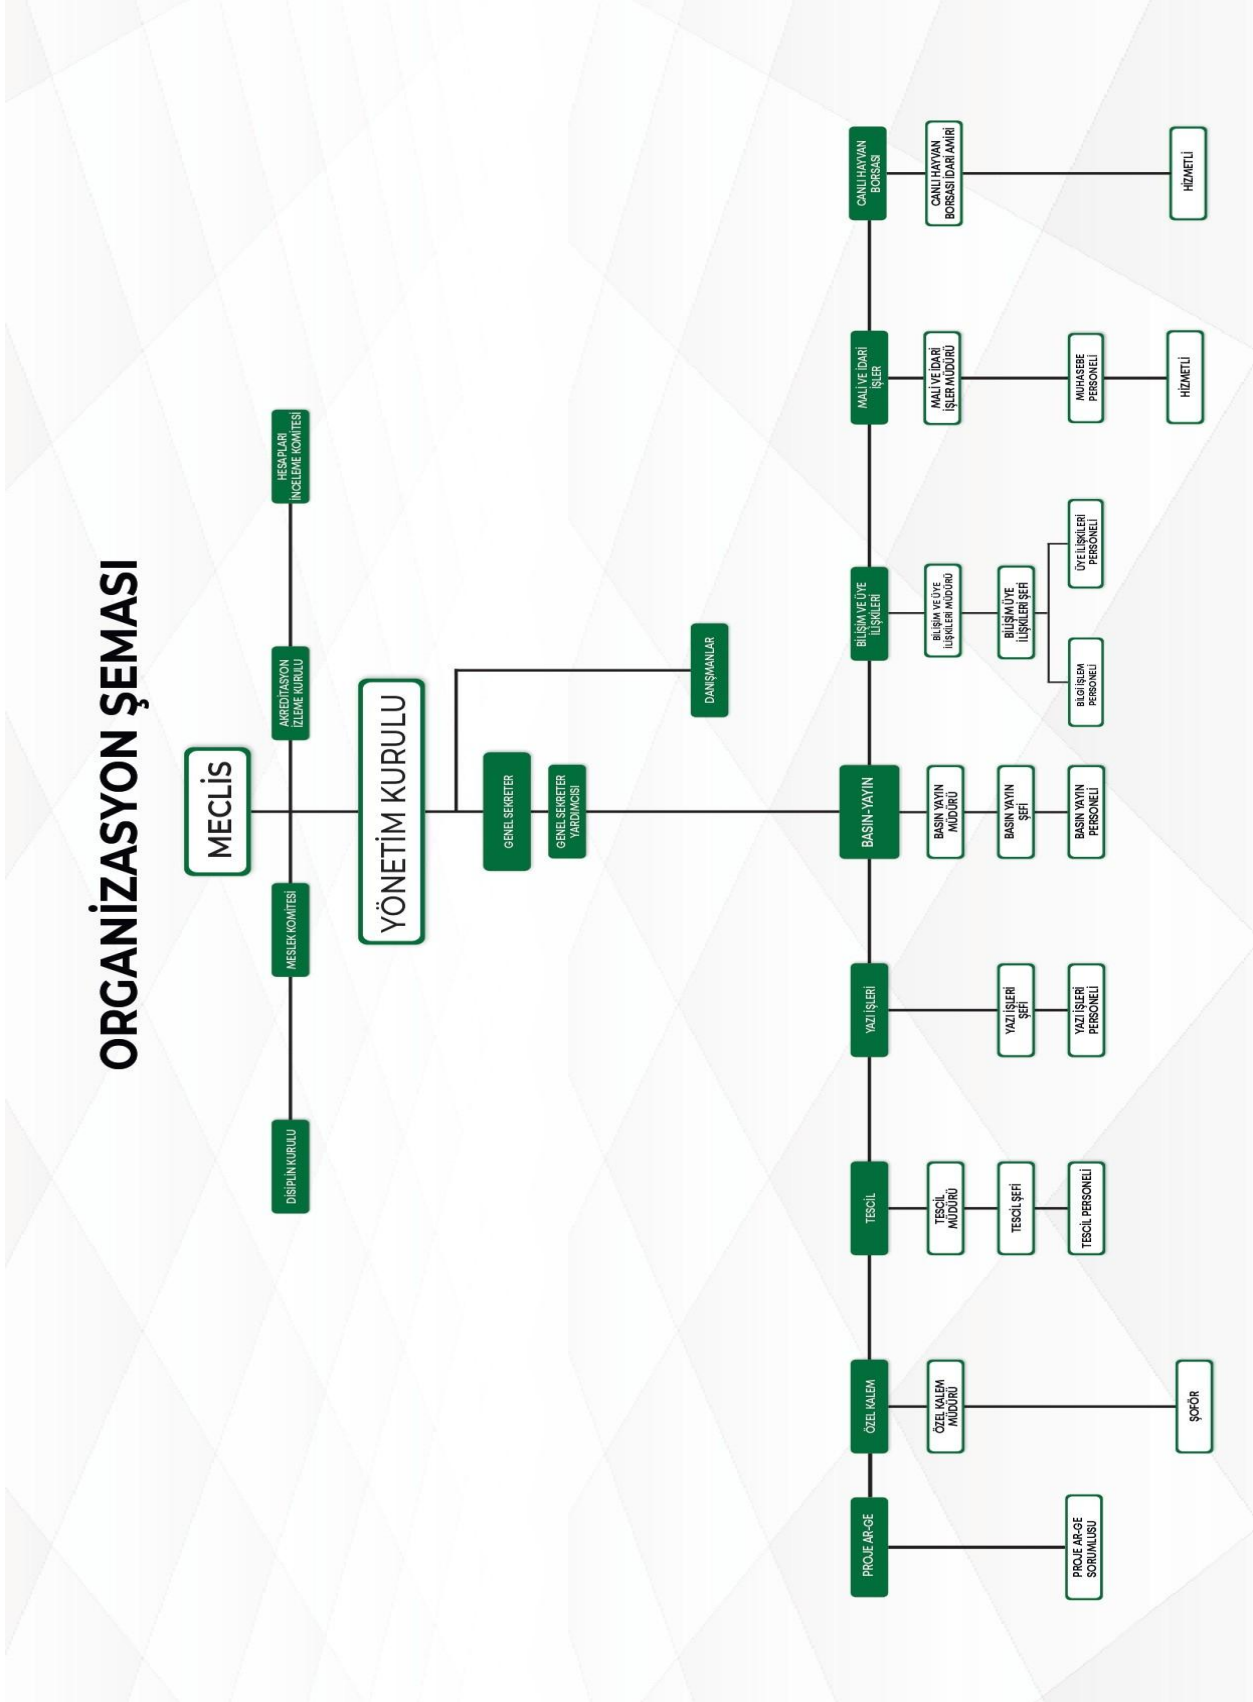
ORGANİZASYON ŞEMASI

MECLİS

DİSİPLİN KURULU

MESLEK KOMİTESİ

AKREDİTASYON İZLEME KURULU

HESAPLARI İNCELEME KOMİTESİ

YÖNETİM KURULU

GENEL SEKRETER

GENEL SEKRETER YARDIMCISI

DANIŞMANLAR

PROJE AR-GE

PROJE AR-GE SORUMLUSU

ÖZEL KALEM

ÖZEL KALEM MÜDÜRÜ

ŞOFÖR

TESCİL

TESCİL MÜDÜRÜ

TESCİL ŞEFİ

TESCİL PERSONELİ

YAZI İŞLERİ

YAZI İŞLERİ ŞEFİ

YAZI İŞLERİ PERSONELİ

BASIN-YAYIN

BASIN YAYIN MÜDÜRÜ

BASIN YAYIN ŞEFİ

BASIN YAYIN PERSONELİ

BİLİŞİM VE ÜYE İLİŞKİLERİ

BİLİŞİM VE ÜYE İLİŞKİLERİ MÜDÜRÜ

BİLİŞİM ÜYE İLİŞKİLERİ ŞEFİ

BİLGİ İŞLEM PERSONELİ

ÜYE İLİŞKİLERİ PERSONELİ

MALİ VE İDARİ İŞLER

MALİ VE İDARİ İŞLER MÜDÜRÜ

MUHASEBE PERSONELİ

HİZMETLİ

CANLI HAYVAN BORSASI

CANLI HAYVAN BORSASI İDARİ AMİRİ

HİZMETLİ